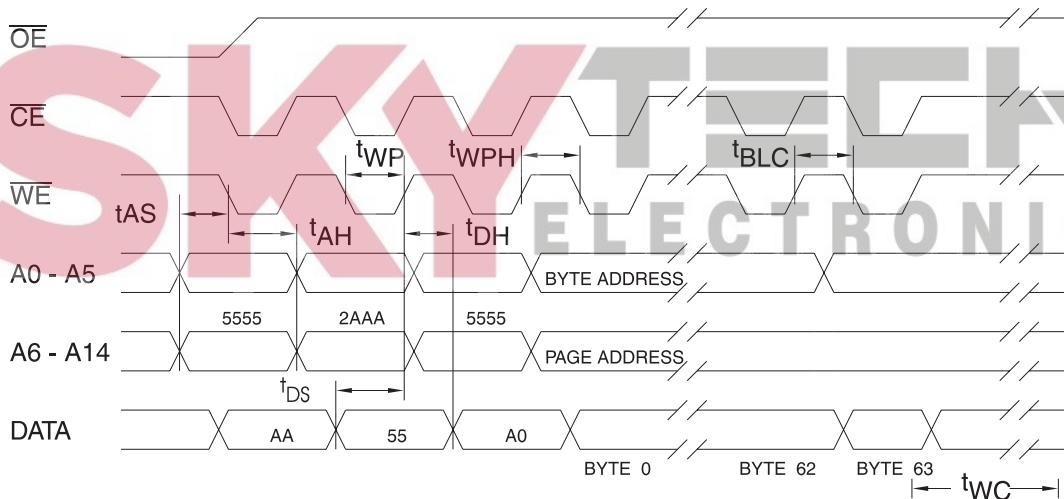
$\overline{OE}$

$\overline{CE}$

$\overline{WE}$

SKYTECH ELECTRONI

tAS

$t_{WP}$

$t_{WPH}$

$t_{BLC}$

$t_{AH}$

$t_{DH}$

A0 - A5

BYTE ADDRESS

5555

2AAA

5555

A6 - A14

PAGE ADDRESS

$t_{DS}$

DATA

AA

55

A0

BYTE 0

BYTE 62

BYTE 63

$t_{WC}$